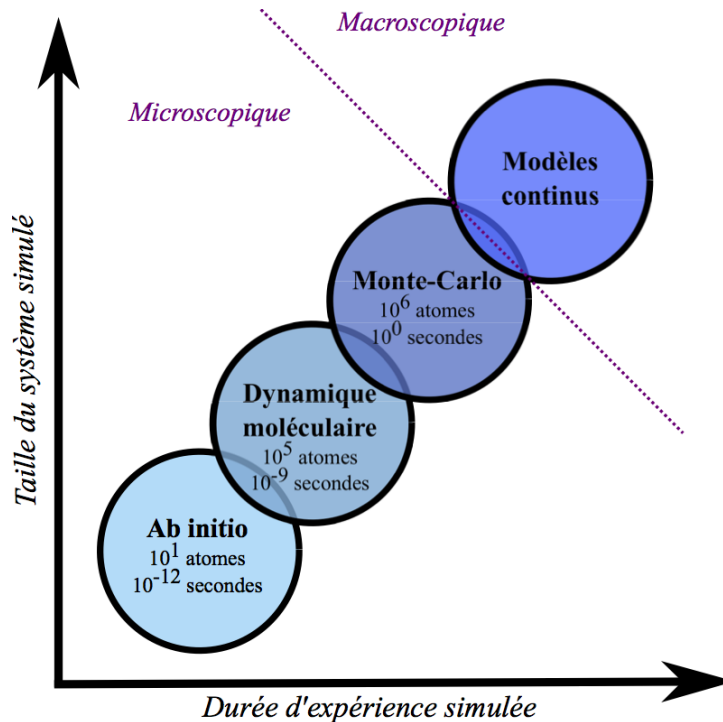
Macroscopique

Microscopique

Modèles continus

Monte-Carlo
$10^6$ atomes
$10^0$ secondes

Dynamique moléculaire
$10^5$ atomes
$10^{-9}$ secondes

Ab initio
$10^1$ atomes
$10^{-12}$ secondes

Taille du système simulé

Durée d'expérience simulée